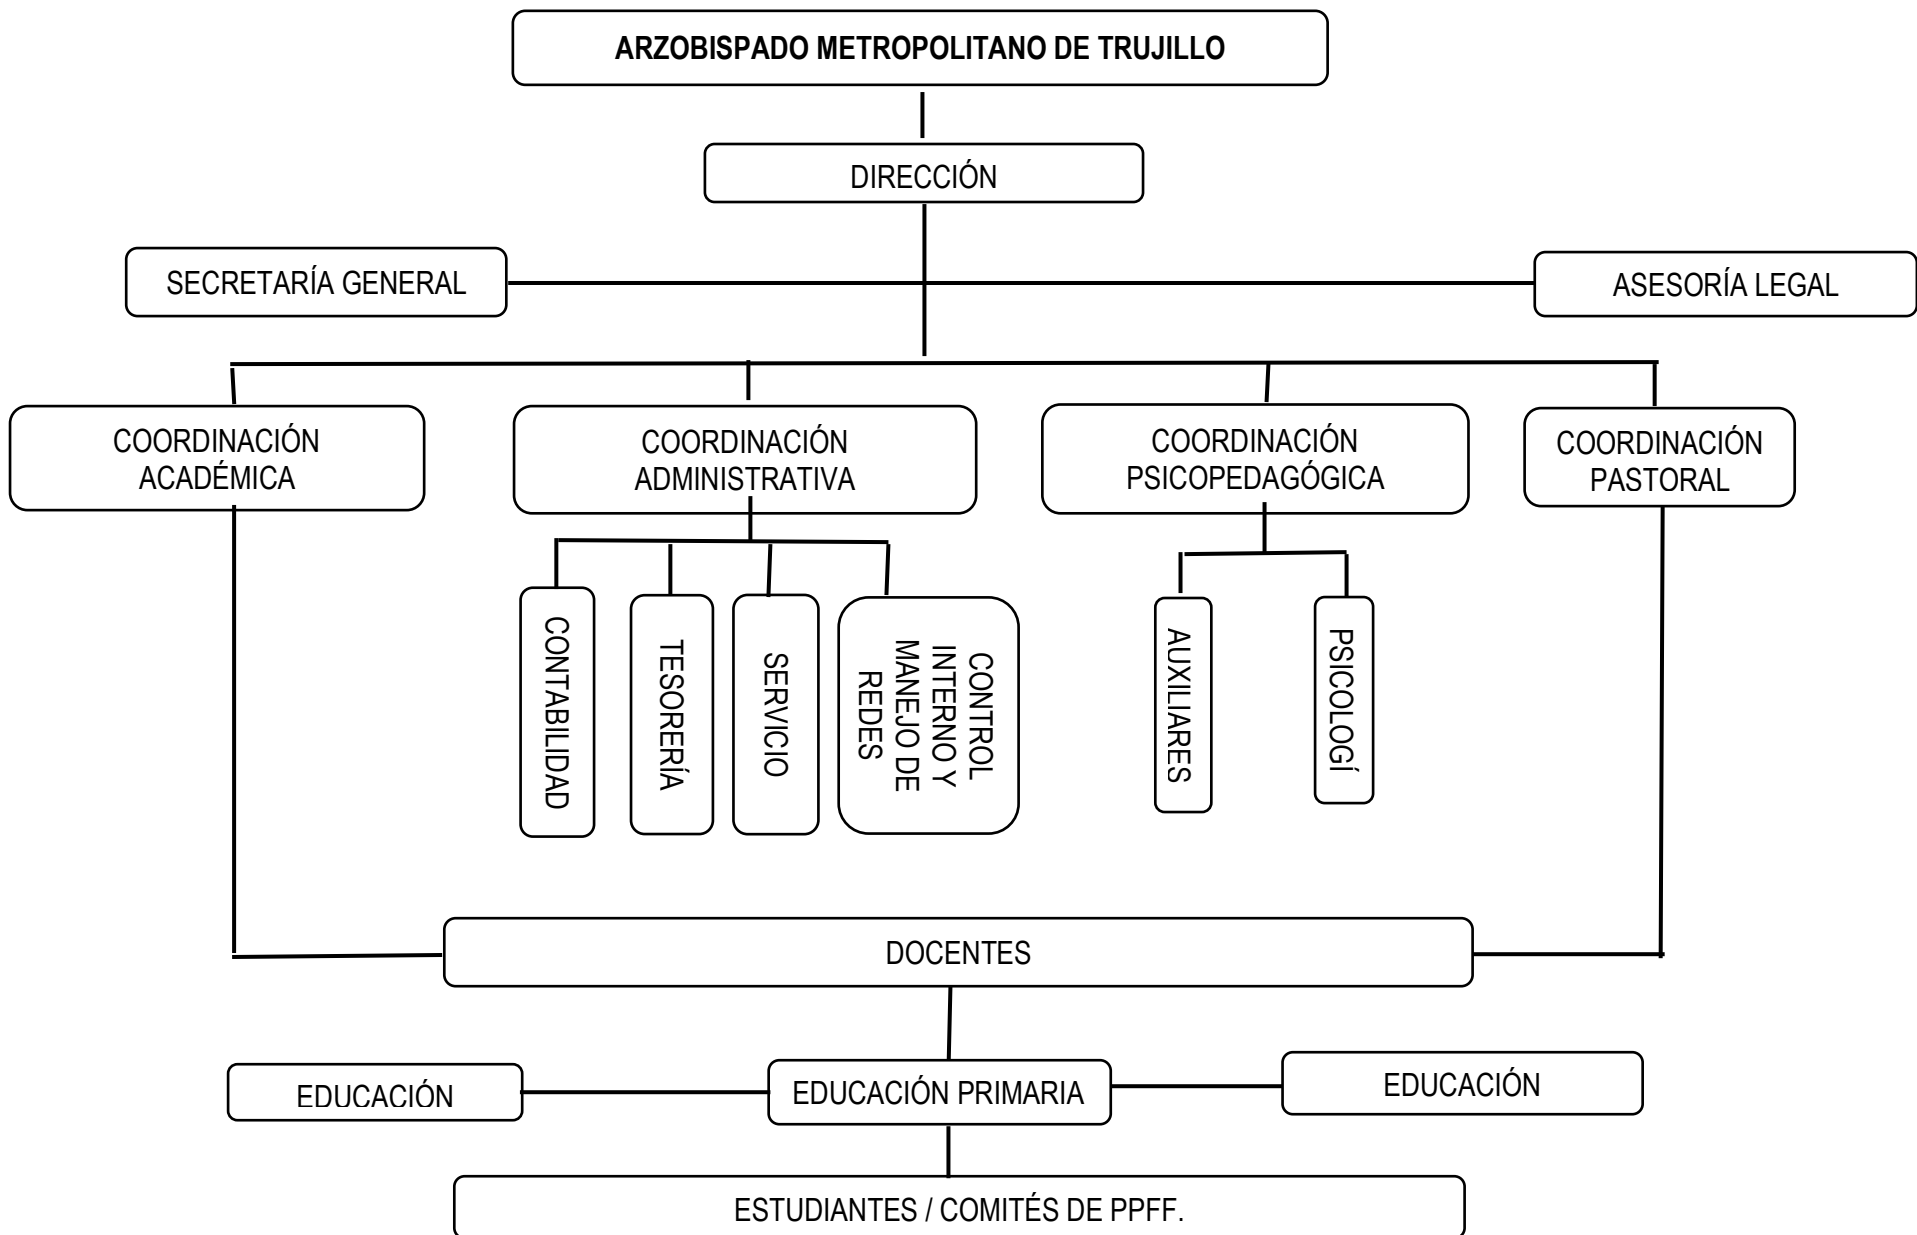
ARZOBISPADO METROPOLITANO DE TRUJILLO

DIRECCIÓN

SECRETARÍA GENERAL

ASESORÍA LEGAL

COORDINACIÓN ACADÉMICA

COORDINACIÓN ADMINISTRATIVA

COORDINACIÓN PSICOPEDAGÓGICA

COORDINACIÓN PASTORAL

CONTABILIDAD

TESORERÍA

SERVICIO

CONTROL INTERNO Y MANEJO DE REDES

AUXILIARES

PSICOLOGÍ

DOCENTES

EDUCACIÓN

EDUCACIÓN PRIMARIA

EDUCACIÓN

ESTUDIANTES / COMITÉS DE PPFF.